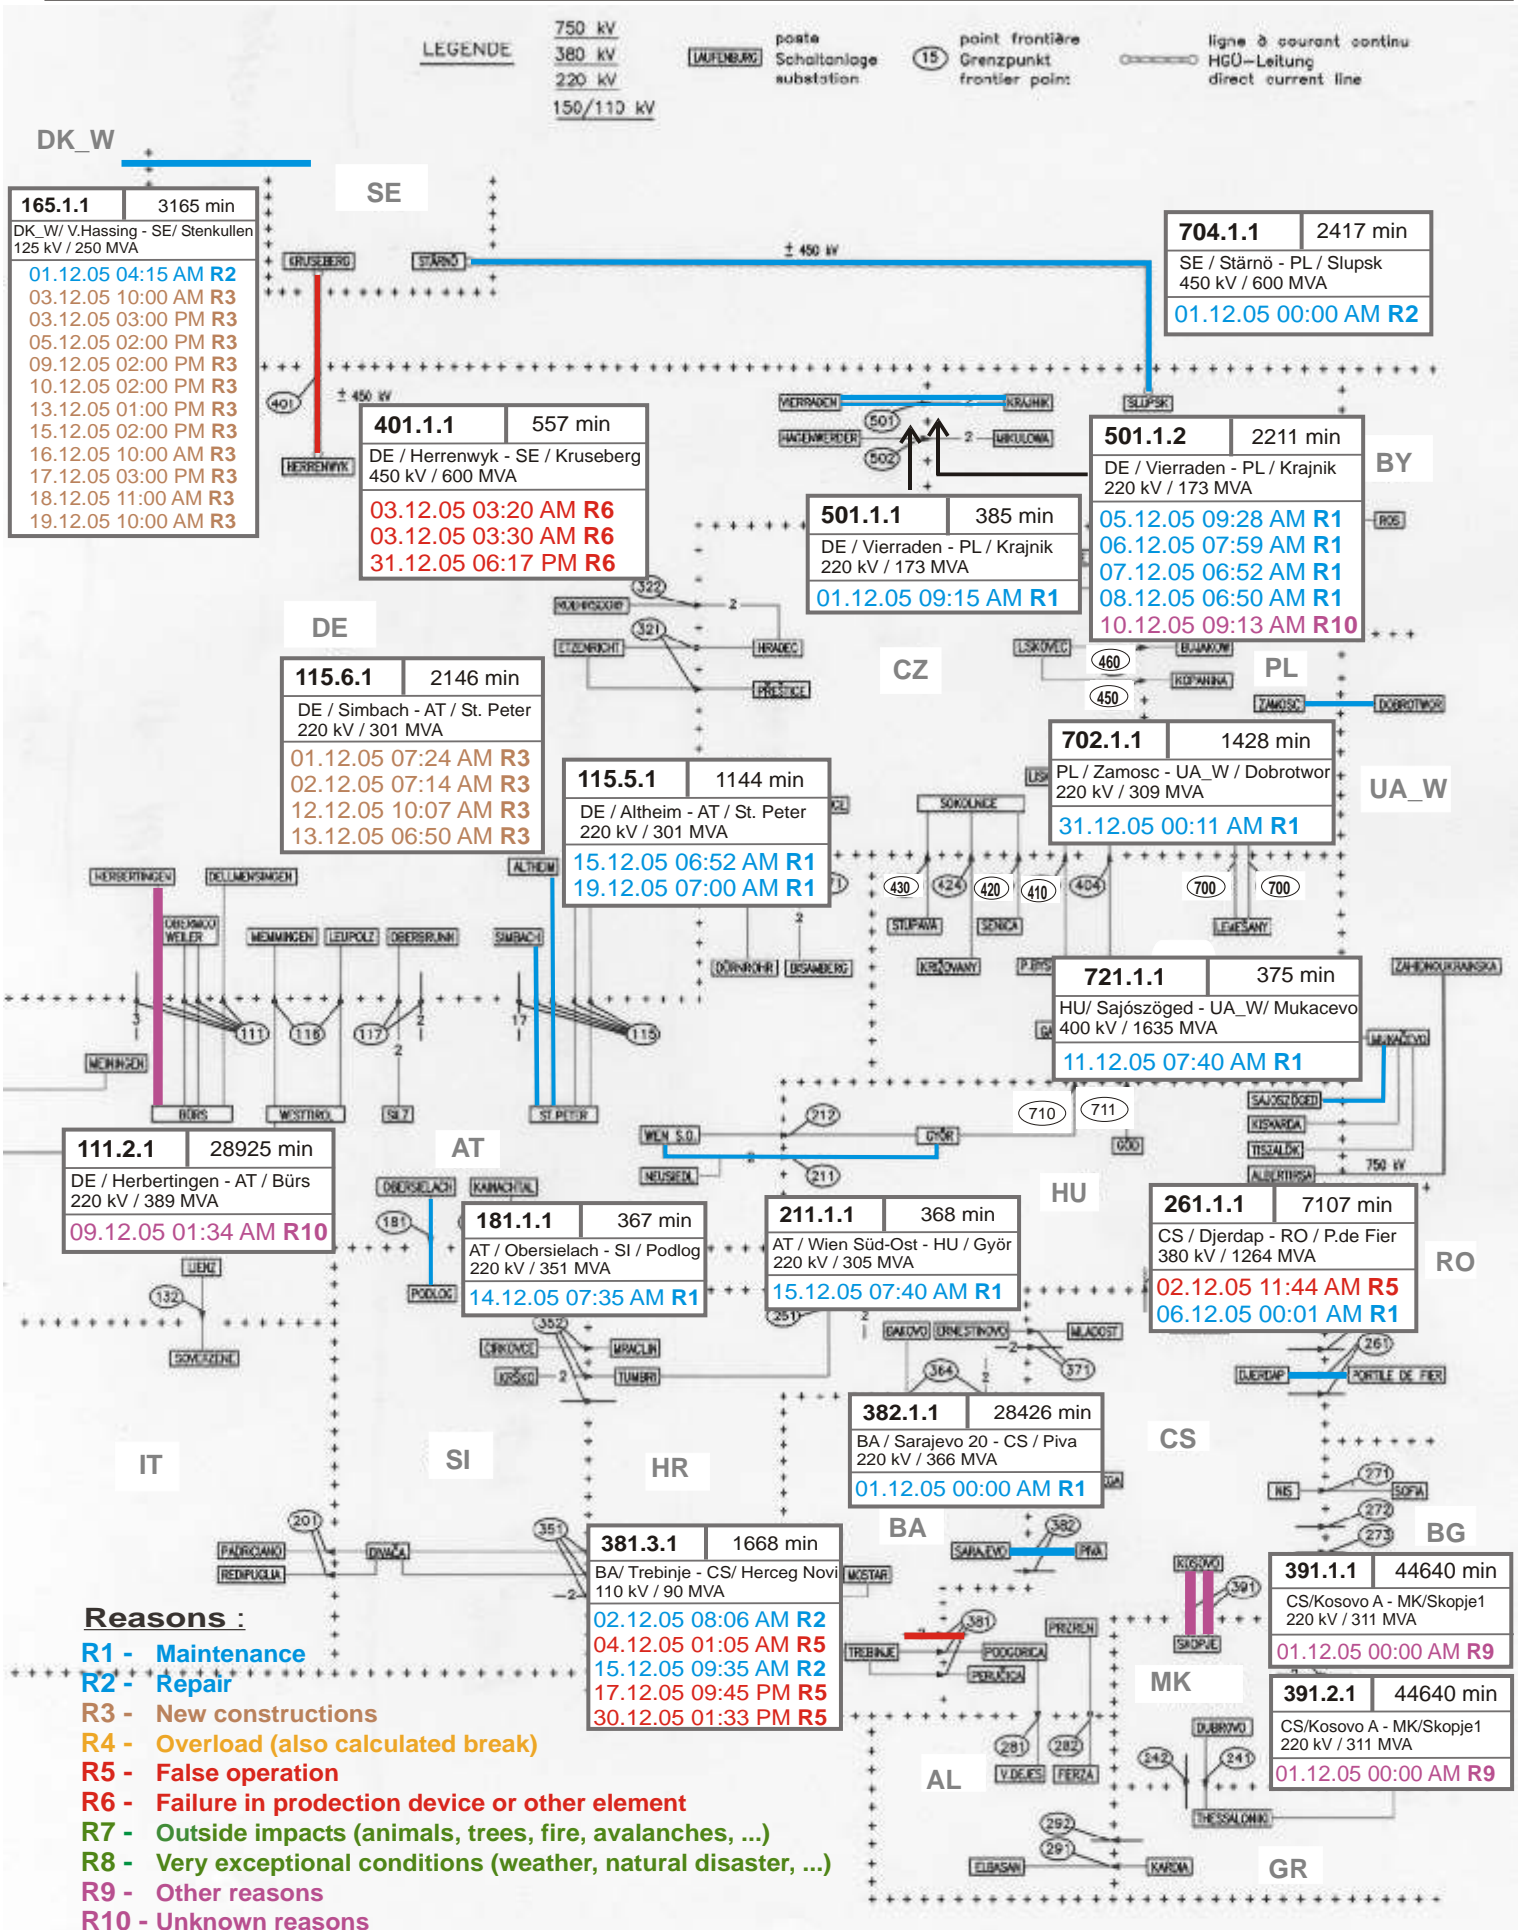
LEGENDE

750 kV
380 kV
220 kV
150/110 kV

LAUFENBURG poste Schaltanlage substation

15 point frontière Grenzpunkt frontier point

ligne à courant continu HGÜ–Leitung direct current line

DK_W

SE

165.1.1 | 3165 min
DK_W/ V.Hassing - SE/ Stenkullen
125 kV / 250 MVA
01.12.05 04:15 AM R2
03.12.05 10:00 AM R3
03.12.05 03:00 PM R3
05.12.05 02:00 PM R3
09.12.05 02:00 PM R3
10.12.05 02:00 PM R3
13.12.05 01:00 PM R3
15.12.05 02:00 PM R3
16.12.05 10:00 AM R3
17.12.05 03:00 PM R3
18.12.05 11:00 AM R3
19.12.05 10:00 AM R3

KRUSEBERG
STÄRNÖ
± 450 kV
401
± 450 kV
HERRENWYK

704.1.1 | 2417 min
SE / Stärnö - PL / Slupsk
450 kV / 600 MVA
01.12.05 00:00 AM R2

401.1.1 | 557 min
DE / Herrenwyk - SE / Kruseberg
450 kV / 600 MVA
03.12.05 03:20 AM R6
03.12.05 03:30 AM R6
31.12.05 06:17 PM R6

VIERRADEN
KRAJNIK
501
HAGENWERDER
MIKULOWA
502
SLUPSK

501.1.2 | 2211 min
DE / Vierraden - PL / Krajnik
220 kV / 173 MVA
05.12.05 09:28 AM R1
06.12.05 07:59 AM R1
07.12.05 06:52 AM R1
08.12.05 06:50 AM R1
10.12.05 09:13 AM R10

BY
ROS

501.1.1 | 385 min
DE / Vierraden - PL / Krajnik
220 kV / 173 MVA
01.12.05 09:15 AM R1

322
ROEHRSDORF
321
ETZENRICHT
HRADEC
PRESTICE

DE

CZ

LISKOVEC
BUJAKOW
460
KOPANINA
450

PL

ZAMOSC
DOBROTWOR

115.6.1 | 2146 min
DE / Simbach - AT / St. Peter
220 kV / 301 MVA
01.12.05 07:24 AM R3
02.12.05 07:14 AM R3
12.12.05 10:07 AM R3
13.12.05 06:50 AM R3

115.5.1 | 1144 min
DE / Altheim - AT / St. Peter
220 kV / 301 MVA
15.12.05 06:52 AM R1
19.12.05 07:00 AM R1

702.1.1 | 1428 min
PL / Zamosc - UA_W / Dobrotwor
220 kV / 309 MVA
31.12.05 00:11 AM R1

UA_W

SOKOLNICE
HERBERTINGEN
DELLMENSINGEN
ALTHEIM
OBERMOOWEILER
MEMMINGEN
LEUPOLZ
OBERBRUNN
SIMBACH
430
424
420
410
404
700
700
STUPAVA
SENICA
LEMESANY
DÜRNROHR
BISAMBERG
KRIZOVANY
ZAHIDNOUKRAINSKA
MEININGEN
111
116
117
115
BÜRS
WESTTIROL
SILZ
ST. PETER

721.1.1 | 375 min
HU/ Sajószöged - UA_W/ Mukacevo
400 kV / 1635 MVA
11.12.05 07:40 AM R1

MUKACEVO

111.2.1 | 28925 min
DE / Herbertingen - AT / Bürs
220 kV / 389 MVA
09.12.05 01:34 AM R10

AT

WIEN S.O.
212
GYÖR
NEUSIEDL
211
710
711
GÖD
SAJOSZÖGED
KISVARDA
TISZALÖK
ALBERTIRSA
750 kV

HU

OBERSIELACH
KAINACHTAL
181
LIENZ
132
SOVERZENE
PODLOG

181.1.1 | 367 min
AT / Obersielach - SI / Podlog
220 kV / 351 MVA
14.12.05 07:35 AM R1

211.1.1 | 368 min
AT / Wien Süd-Ost - HU / Györ
220 kV / 305 MVA
15.12.05 07:40 AM R1

261.1.1 | 7107 min
CS / Djerdap - RO / P.de Fier
380 kV / 1264 MVA
02.12.05 11:44 AM R5
06.12.05 00:01 AM R1

RO

352
CIRKOVCE
MRACLIN
KRSKO
TUMBRI
251
BAKOVO
ERNESTINOVO
MLADOST
364
371
261
DJERDAP
PORTILE DE FIER

382.1.1 | 28426 min
BA / Sarajevo 20 - CS / Piva
220 kV / 366 MVA
01.12.05 00:00 AM R1

CS

IT
SI
HR

NIS
271
SOFIA
272
273

BA
BG

201
PADRICIANO
REDIPUGLIA
DIVACA
351

381.3.1 | 1668 min
BA/ Trebinje - CS/ Herceg Novi
110 kV / 90 MVA
02.12.05 08:06 AM R2
04.12.05 01:05 AM R5
15.12.05 09:35 AM R2
17.12.05 09:45 PM R5
30.12.05 01:33 PM R5

MOSTAR
382
SARAJEVO
PIVA
KOSOVO
291
SKOPJE

391.1.1 | 44640 min
CS/Kosovo A - MK/Skopje1
220 kV / 311 MVA
01.12.05 00:00 AM R9

391.2.1 | 44640 min
CS/Kosovo A - MK/Skopje1
220 kV / 311 MVA
01.12.05 00:00 AM R9

Reasons :
R1 - Maintenance
R2 - Repair
R3 - New constructions
R4 - Overload (also calculated break)
R5 - False operation
R6 - Failure in prodection device or other element
R7 - Outside impacts (animals, trees, fire, avalanches, ...)
R8 - Very exceptional conditions (weather, natural disaster, ...)
R9 - Other reasons
R10 - Unknown reasons

TREBINJE
381
PODGORICA
PERUCICA
PRIZREN
MK
DUBROVO
281
282
242
241
V.DEJES
FIERZA
AL
THESSALONIKI
292
291
ELBASAN
KARDIA
GR